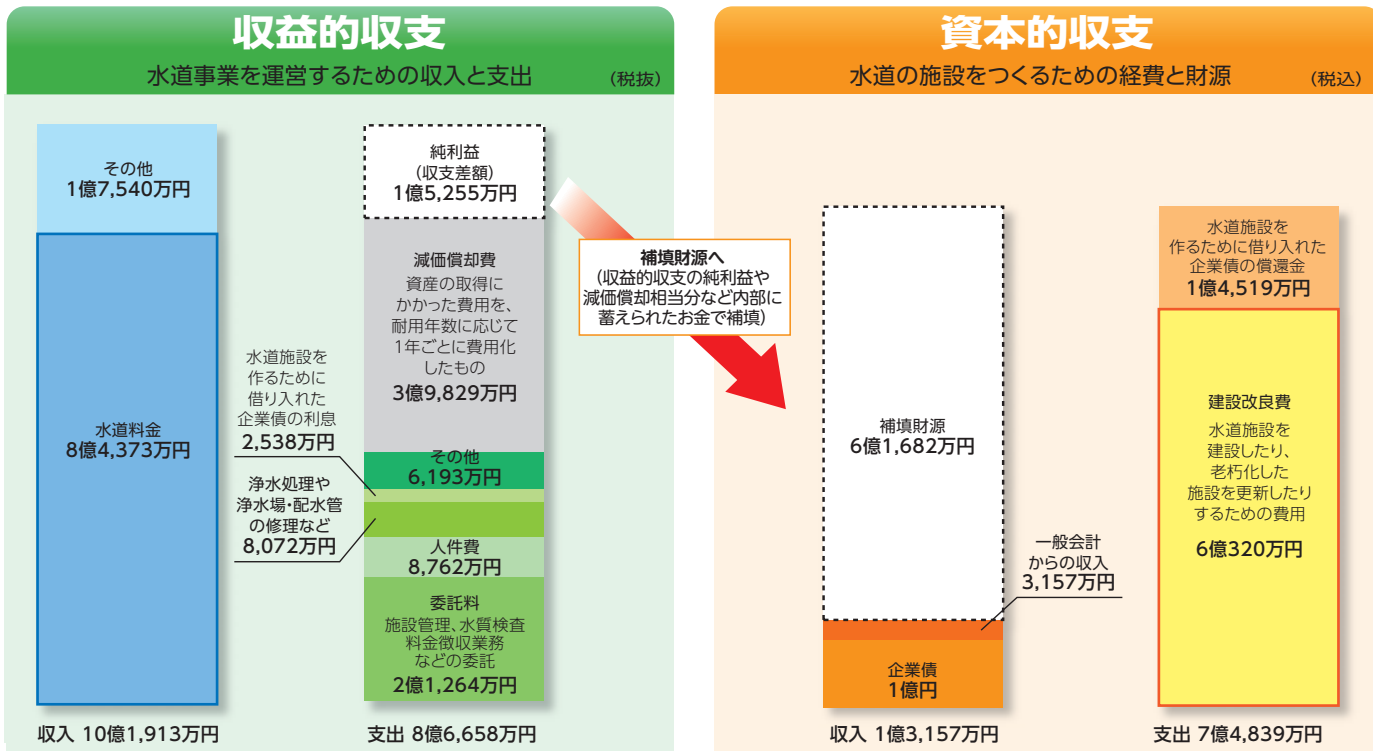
収益的収支
水道事業を運営するための収入と支出
(税抜)

その他
1億7,540万円

水道料金
8億4,373万円

収入 10億1,913万円

純利益
(収支差額)
1億5,255万円

減価償却費
資産の取得にかかった費用を、耐用年数に応じて1年ごとに費用化したもの
3億9,829万円

水道施設を作るために借り入れた企業債の利息
2,538万円

その他
6,193万円

浄水処理や浄水場・配水管の修理など
8,072万円

人件費
8,762万円

委託料
施設管理、水質検査料金徴収業務などの委託
2億1,264万円

支出 8億6,658万円

補填財源へ
(収益的収支の純利益や減価償却相当分など内部に蓄えられたお金で補填)

資本的収支
水道の施設をつくるための経費と財源
(税込)

補填財源
6億1,682万円

一般会計からの収入
3,157万円

企業債
1億円

収入 1億3,157万円

水道施設を作るために借り入れた企業債の償還金
1億4,519万円

建設改良費
水道施設を建設したり、老朽化した施設を更新したりするための費用
6億320万円

支出 7億4,839万円